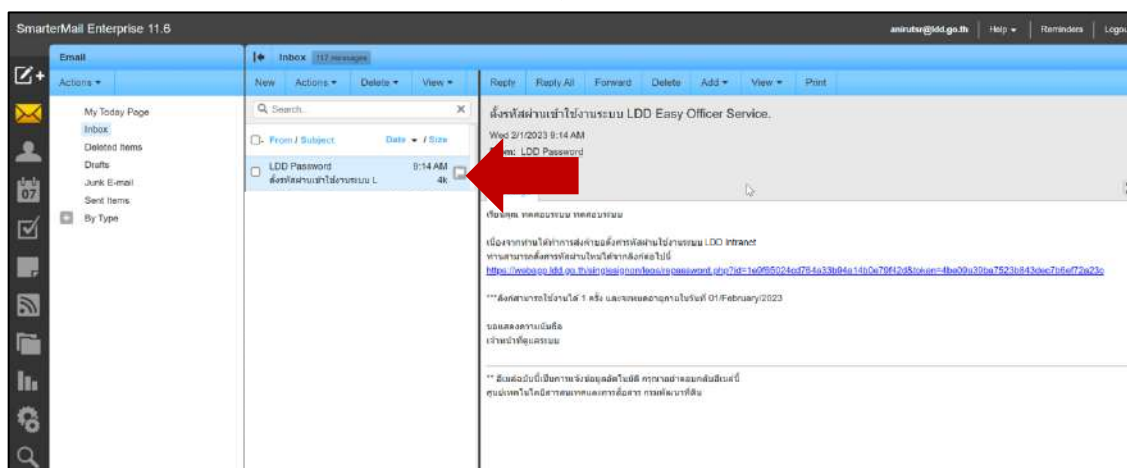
SmarterMail Enterprise 11.6

anirutsr@ldd.go.th | Help ▾ | Reminders | Logou

Email

Actions ▾

My Today Page
Inbox
Deleted Items
Drafts
Junk E-mail
Sent Items
By Type

07

Inbox 117 messages

New Actions ▾ Delete ▾ View ▾

Search

From / Subject Date ▾ / Size

LDD Password 9:14 AM
ตั้งรหัสผ่านเข้าใช้งานระบบ L 4k

Reply Reply All Forward Delete Add ▾ View ▾ Print

ตั้งรหัสผ่านเข้าใช้งานระบบ LDD Easy Officer Service.

Wed 2/1/2023 9:14 AM
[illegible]m: LDD Password

เรียนคุณ ทดสอบระบบ ทดสอบระบบ

เนื่องจากท่านได้ทำการส่งคำขอตั้งรหัสผ่านใช้งานระบบ LDD Intranet
ท่านสามารถตั้งรหัสผ่านใหม่ได้จากลิงก์ต่อไปนี้
https://webapp.ldd.go.th/singlesignon/leos/repassword.php?id=1e0f85024cd764a33b94a14b0e79f42d&token=4be09a30ba7523b843dec7b6ef72a23c

***ลิงก์สามารถใช้งานได้ 1 ครั้ง และจะหมดอายุภายในวันที่ 01/February/2023

ขอแสดงความนับถือ
เจ้าหน้าที่ดูแลระบบ

** อีเมล์ฉบับนี้เป็นการแจ้งข้อมูลอัตโนมัติ กรุณาอย่าตอบกลับอีเมล์นี้
ศูนย์เทคโนโลยีสารสนเทศและการสื่อสาร กรมพัฒนาที่ดิน